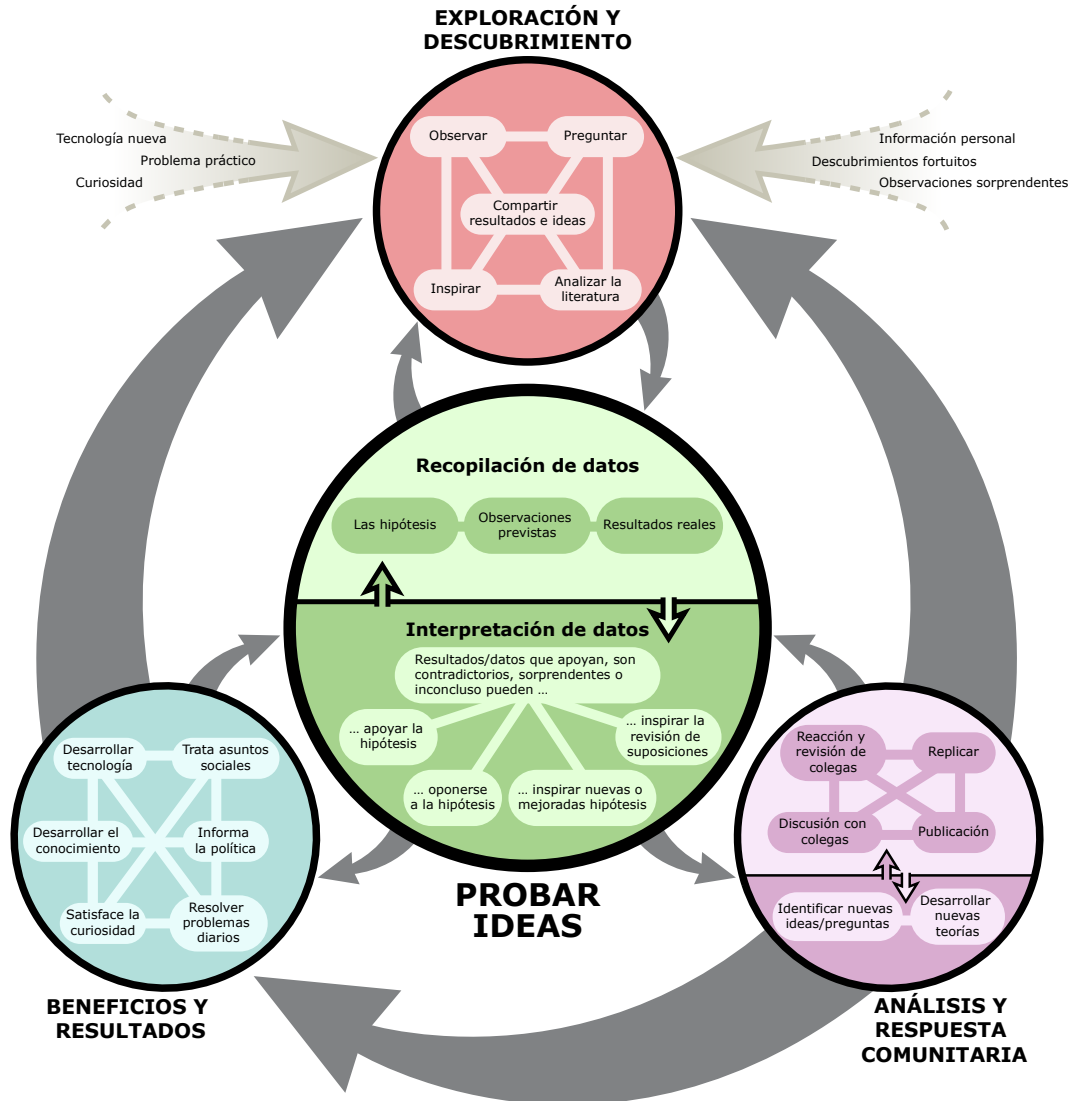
EXPLORACIÓN Y DESCUBRIMIENTO

Tecnología nueva
Problema práctico
Curiosidad

Información personal
Descubrimientos fortuitos
Observaciones sorprendentes

Observar
Preguntar
Compartir resultados e ideas
Inspirar
Analizar la literatura

Recopilación de datos
Las hipótesis
Observaciones previstas
Resultados reales

Interpretación de datos
Resultados/datos que apoyan, son contradictorios, sorprendentes o inconcluso pueden ...
... apoyar la hipótesis
... inspirar la revisión de suposiciones
... oponerse a la hipótesis
... inspirar nuevas o mejoradas hipótesis

PROBAR IDEAS

Desarrollar tecnología
Trata asuntos sociales
Desarrollar el conocimiento
Informa la política
Satisface la curiosidad
Resolver problemas diarios

BENEFICIOS Y RESULTADOS

Reacción y revisión de colegas
Replicar
Discusión con colegas
Publicación
Identificar nuevas ideas/preguntas
Desarrollar nuevas teorías

ANÁLISIS Y RESPUESTA COMUNITARIA